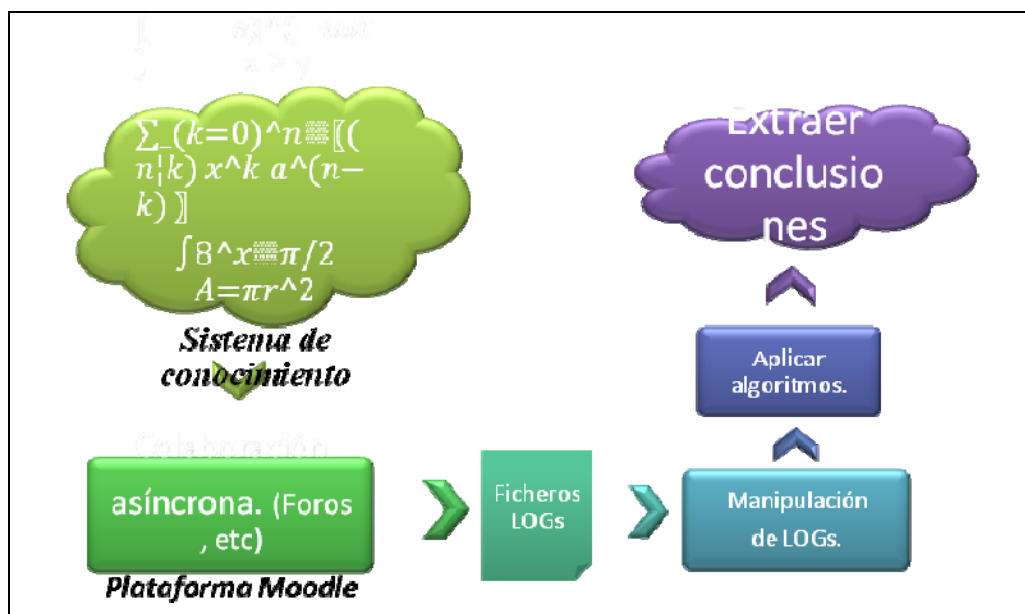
∑_(k=0)^n▒〖( n¦k) x^k a^(n−k) 〗

∫8^x▒π/2

A=πr^2

Sistema de conocimiento

Colaboración

asíncrona. (Foros , etc)

Plataforma Moodle

Ficheros LOGs

Manipulación de LOGs.

Aplicar algoritmos.

Extraer conclusiones